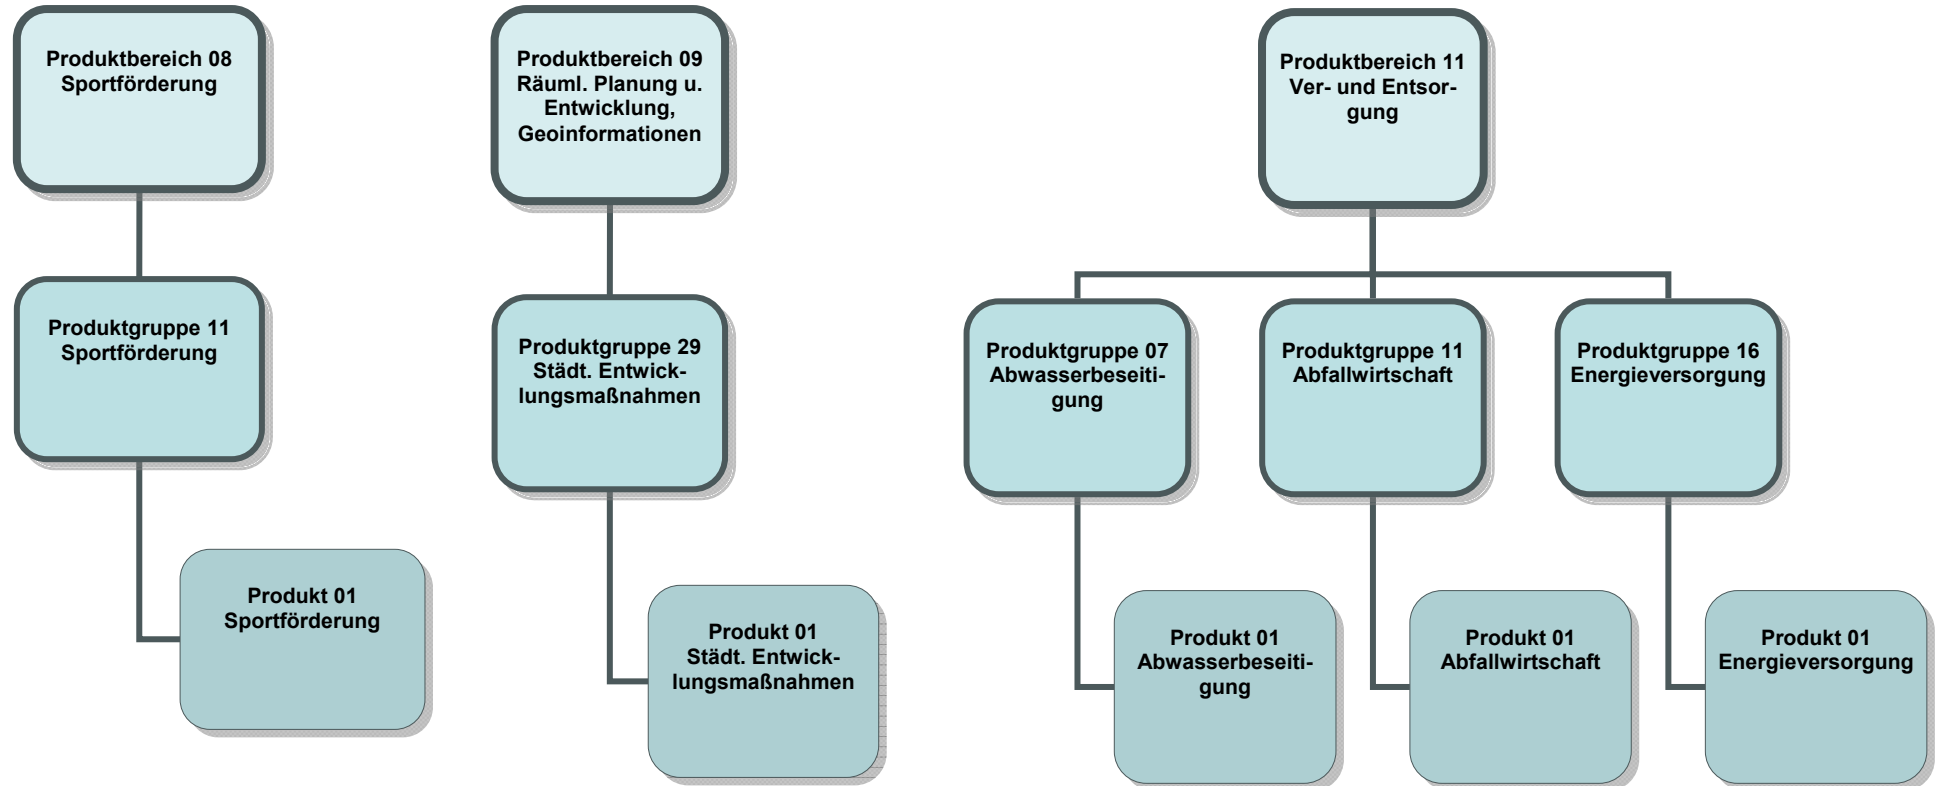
Produktbereich 08
Sportförderung

Produktgruppe 11
Sportförderung

Produkt 01
Sportförderung

Produktbereich 09
Räuml. Planung u. Entwicklung, Geoinformationen

Produktgruppe 29
Städt. Entwicklungsmaßnahmen

Produkt 01
Städt. Entwicklungsmaßnahmen

Produktbereich 11
Ver- und Entsorgung

Produktgruppe 07
Abwasserbeseitigung

Produktgruppe 11
Abfallwirtschaft

Produktgruppe 16
Energieversorgung

Produkt 01
Abwasserbeseitigung

Produkt 01
Abfallwirtschaft

Produkt 01
Energieversorgung